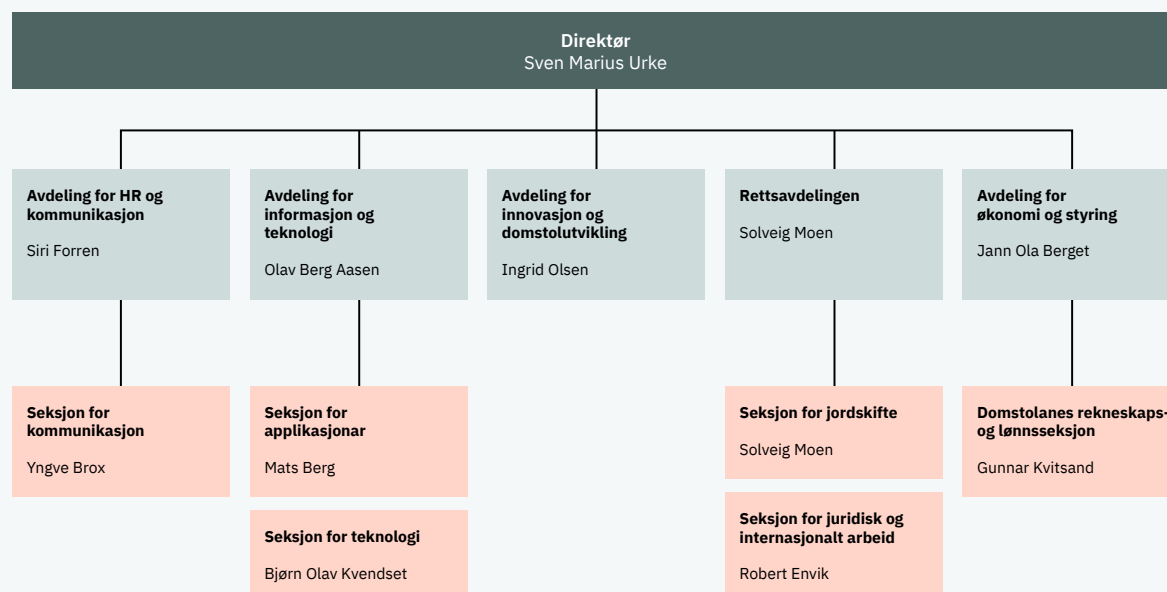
Direktør
Sven Marius Urke

Avdeling for HR og kommunikasjon

Siri Forren

Avdeling for informasjon og teknologi

Olav Berg Aasen

Avdeling for innovasjon og domstolutvikling

Ingrid Olsen

Rettsavdelingen

Solveig Moen

Avdeling for økonomi og styring

Jann Ola Berget

Seksjon for kommunikasjon

Yngve Brox

Seksjon for applikasjonar

Mats Berg

Seksjon for teknologi

Bjørn Olav Kvendset

Seksjon for jordskifte

Solveig Moen

Seksjon for juridisk og internasjonalt arbeid

Robert Envik

Domstolanes rekneskaps- og lønnsseksjon

Gunnar Kvitsand